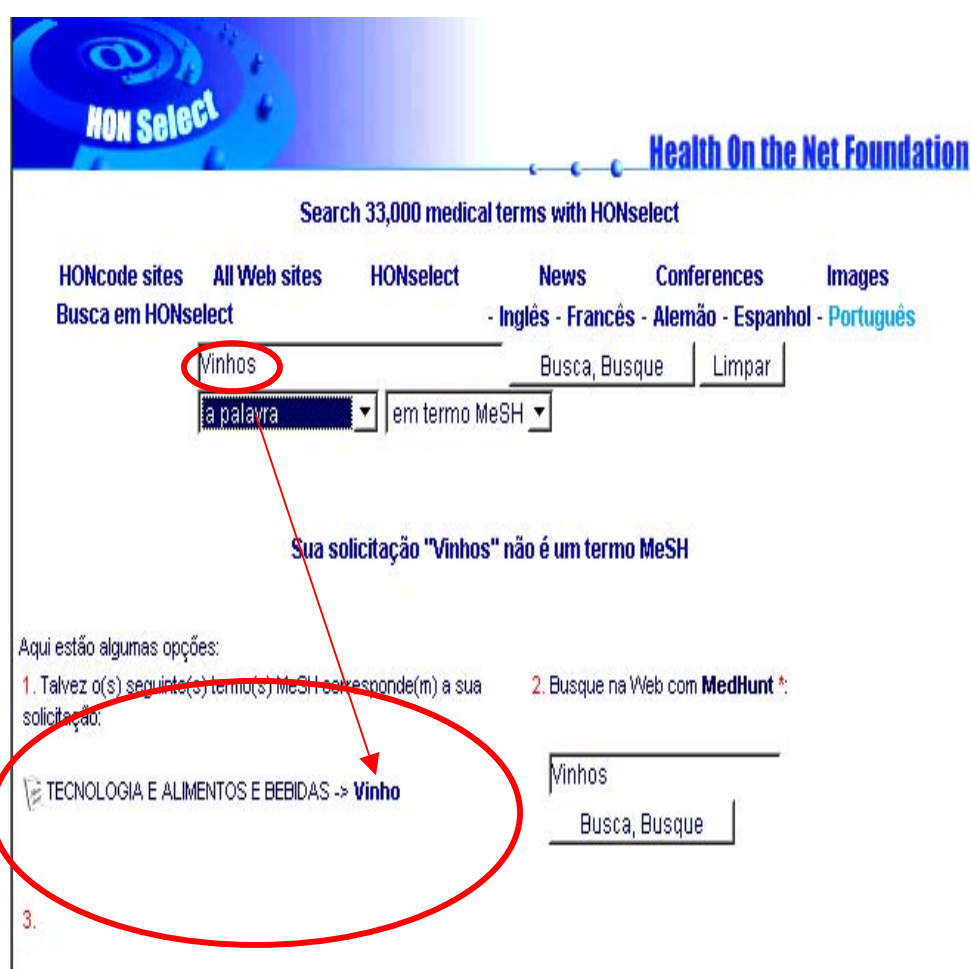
HON Select

Health On the Net Foundation

Search 33,000 medical terms with HONselect

HONcode sites All Web sites HONselect News Conferences Images

Busca em HONselect - Inglês - Francês - Alemão - Espanhol - Português

Vinhos

Busca, Busque

Limpar

a palavra

em termo MeSH

Sua solicitação "Vinhos" não é um termo MeSH

Aqui estão algumas opções:

1. Talvez o(s) seguinte(s) termo(s) MeSH corresponde(m) a sua solicitação:

TECNOLOGIA E ALIMENTOS E BEBIDAS -> Vinho

2. Busque na Web com MedHunt *:

Vinhos

Busca, Busque

3.